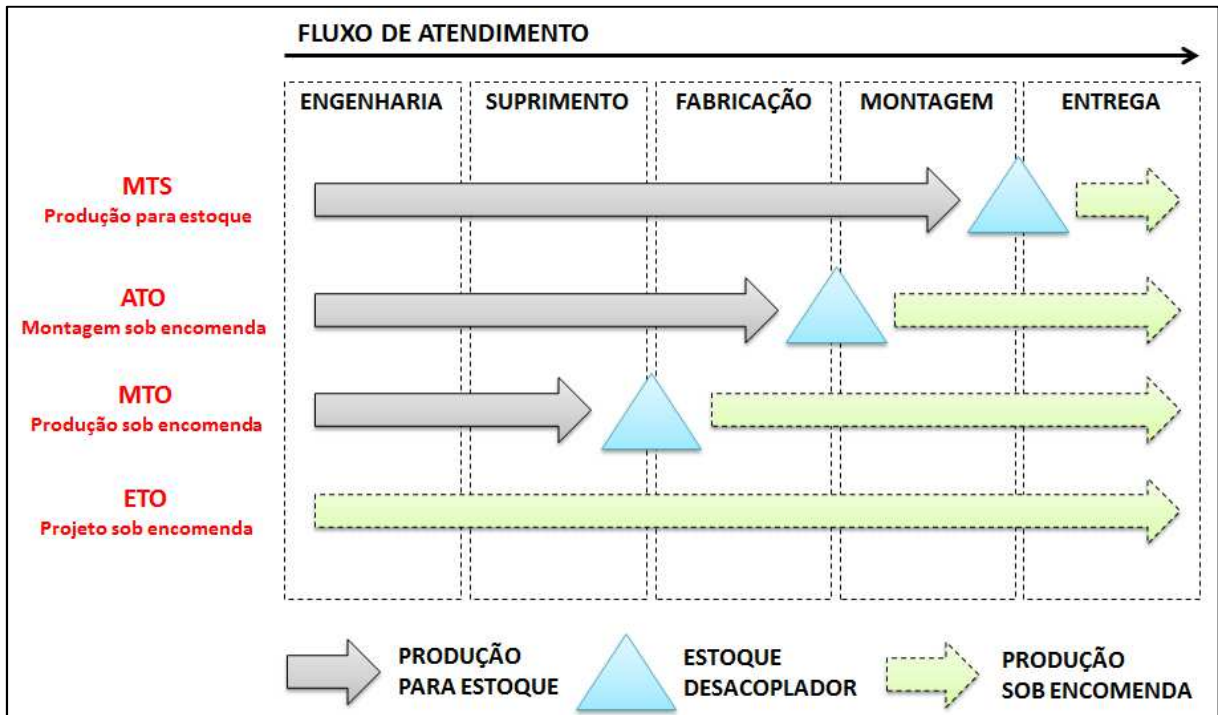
FLUXO DE ATENDIMENTO

ENGENHARIA SUPRIMENTO FABRICAÇÃO MONTAGEM ENTREGA

MTS
Produção para estoque

ATO
Montagem sob encomenda

MTO
Produção sob encomenda

ETO
Projeto sob encomenda

PRODUÇÃO PARA ESTOQUE

ESTOQUE DESACOPLADOR

PRODUÇÃO SOB ENCOMENDA